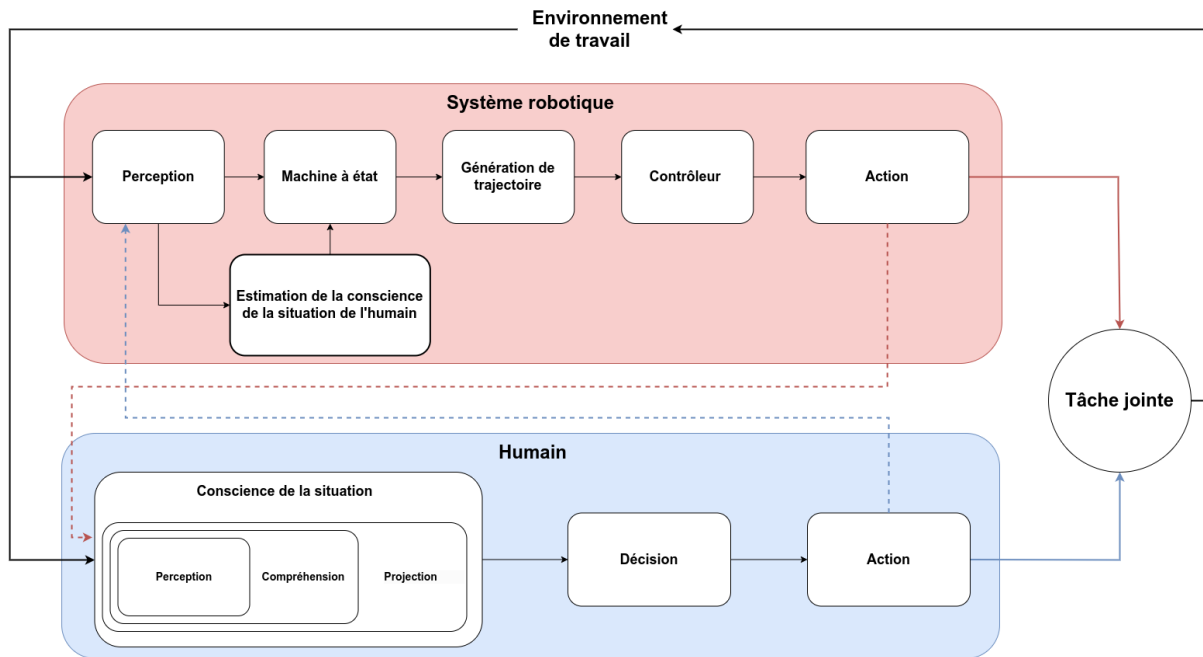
Environnement de travail

Système robotique

Perception

Machine à état

Génération de trajectoire

Contrôleur

Action

Estimation de la conscience de la situation de l'humain

Tâche jointe

Humain

Conscience de la situation

Perception

Compréhension

Projection

Décision

Action